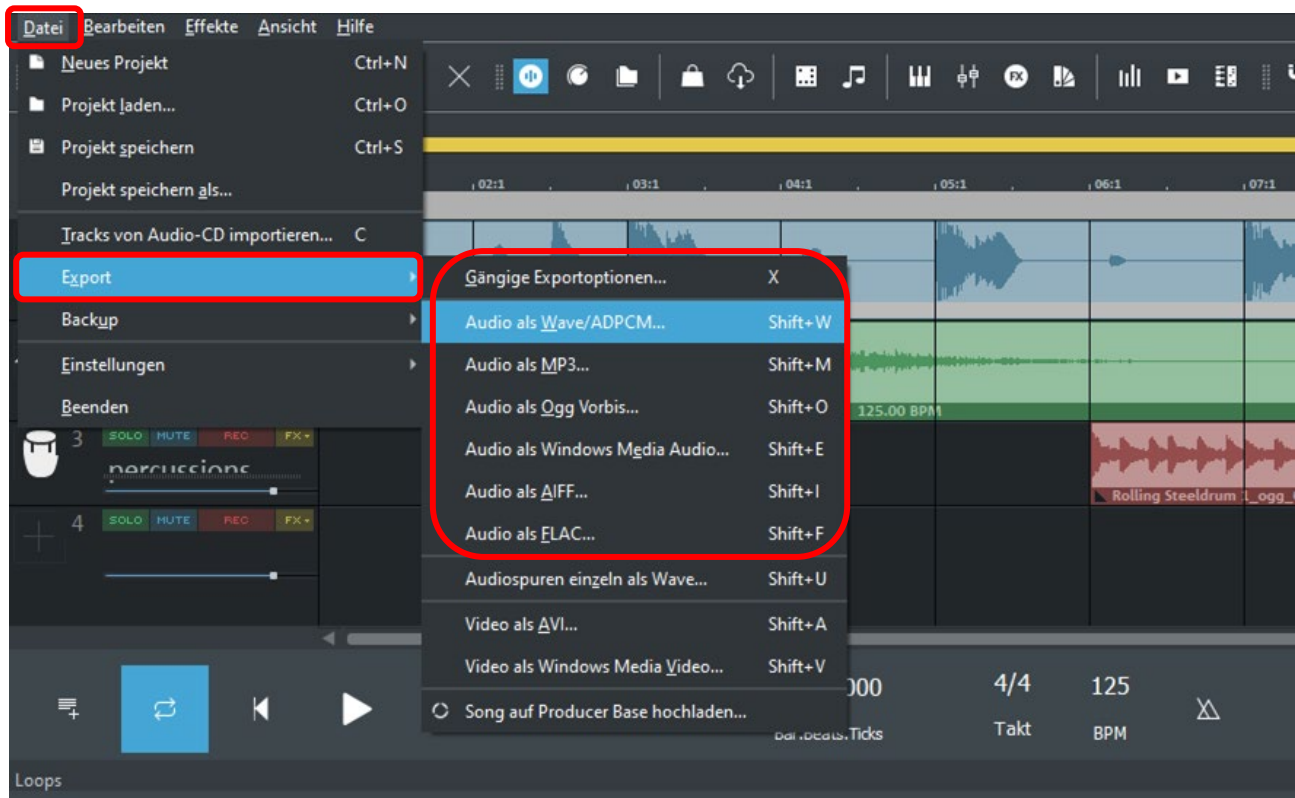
Datei Bearbeiten Effekte Ansicht Hilfe

Neues Projekt Ctrl+N
Projekt laden... Ctrl+O
Projekt speichern Ctrl+S
Projekt speichern als...
Tracks von Audio-CD importieren... C
Export
Backup
Einstellungen
Beenden

Gängige Exportoptionen... X
Audio als Wave/ADPCM... Shift+W
Audio als MP3... Shift+M
Audio als Ogg Vorbis... Shift+O
Audio als Windows Media Audio... Shift+E
Audio als AIFF... Shift+I
Audio als FLAC... Shift+F
Audiospuren einzeln als Wave... Shift+U
Video als AVI... Shift+A
Video als Windows Media Video... Shift+V
Song auf Producer Base hochladen...

02:1 03:1 04:1 05:1 06:1 07:1

125.00 BPM

3 SOLO MUTE REC FX
percussions
4 SOLO MUTE REC FX

Rolling Steeldrum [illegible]_ogg

000
Bar.Beats.Ticks
4/4
Takt
125
BPM

Loops